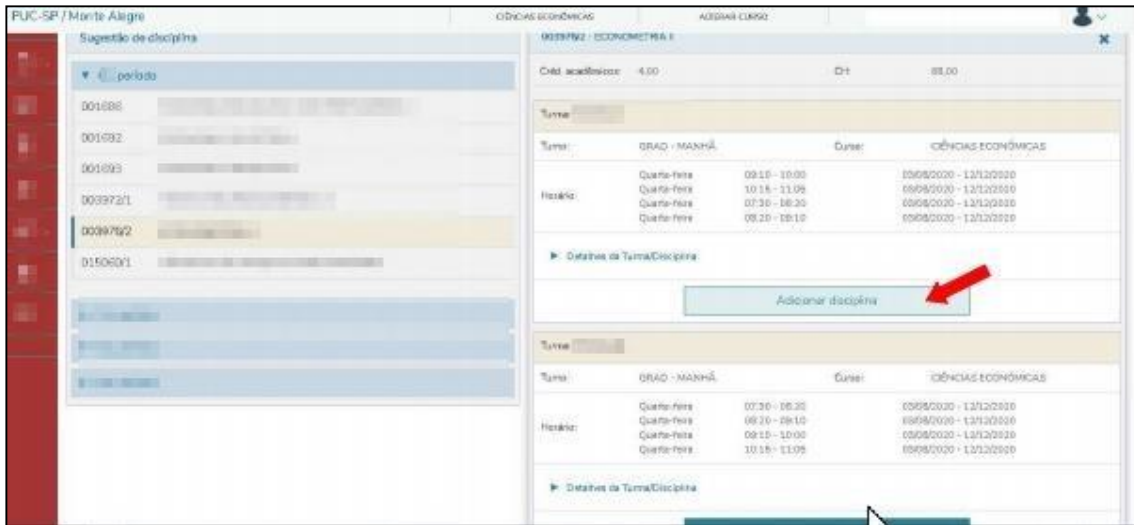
PUC-SP / Monte Alegre

CIÊNCIAS ECONÔMICAS

ALTERAR CURSO

Sugestão de disciplina

▼ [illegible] período

001686

001692

001693

003972/1

003979/2

015060/1

003979/2 - ECONOMETRIA I

Créd. acadêmicos: 4,00

CH: 68,00

Turma: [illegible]

Turno: GRAD - MANHÃ

Curso: CIÊNCIAS ECONÔMICAS

Horário:

| Quarta-feira | 09:10 - 10:00 | 03/08/2020 - 12/12/2020 |
|---|---|---|
| Quarta-feira | 10:15 - 11:05 | 03/08/2020 - 12/12/2020 |
| Quarta-feira | 07:30 - 08:20 | 03/08/2020 - 12/12/2020 |
| Quarta-feira | 08:20 - 09:10 | 03/08/2020 - 12/12/2020 |

▶ Detalhes da Turma/Disciplina

Adicionar disciplina

Turma: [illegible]

Turno: GRAD - MANHÃ

Curso: CIÊNCIAS ECONÔMICAS

Horário:

| Quarta-feira | 07:30 - 08:20 | 03/08/2020 - 12/12/2020 |
|---|---|---|
| Quarta-feira | 08:20 - 09:10 | 03/08/2020 - 12/12/2020 |
| Quarta-feira | 09:10 - 10:00 | 03/08/2020 - 12/12/2020 |
| Quarta-feira | 10:15 - 11:05 | 03/08/2020 - 12/12/2020 |

▶ Detalhes da Turma/Disciplina